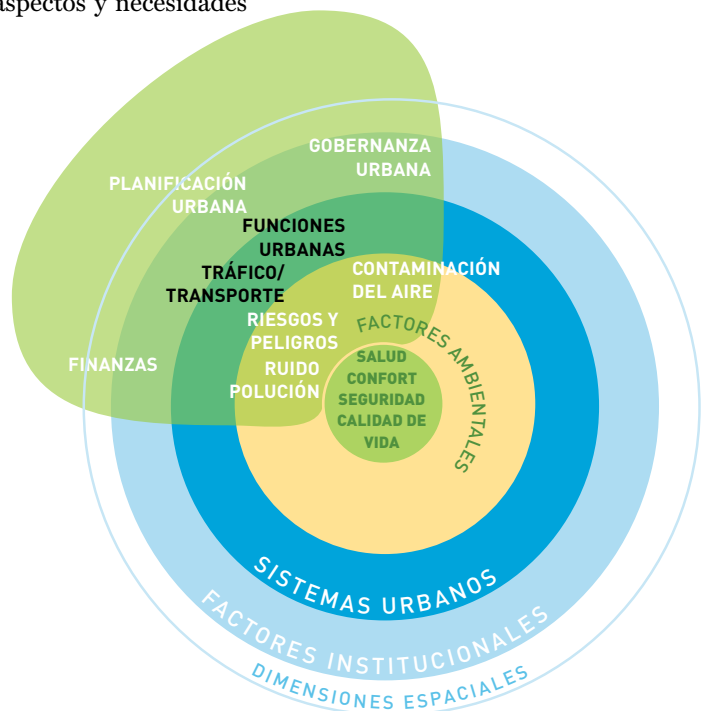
aspectos y necesidades

GOBERNANZA URBANA
PLANIFICACIÓN URBANA
FUNCIONES URBANAS
TRÁFICO/ TRANSPORTE
CONTAMINACIÓN DEL AIRE
RIESGOS Y PELIGROS
FACTORES AMBIENTALES
FINANZAS
RUIDO POLUCIÓN
SALUD CONFORT SEGURIDAD CALIDAD DE VIDA
SISTEMAS URBANOS
FACTORES INSTITUCIONALES
DIMENSIONES ESPACIALES